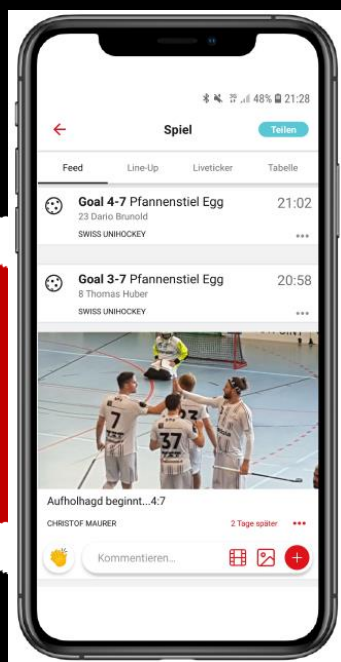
48% 21:28

Spiel

Teilen

Feed

Line-Up

Liveticker

Tabelle

Goal 4-7 Pfannenstiel Egg

21:02

23 Dario Brunold

SWISS UNIHOCKEY

...

Goal 3-7 Pfannenstiel Egg

20:58

8 Thomas Huber

SWISS UNIHOCKEY

...

Aufholhagd beginnt...4:7

CHRISTOF MAURER

2 Tage später

...

Kommentieren...